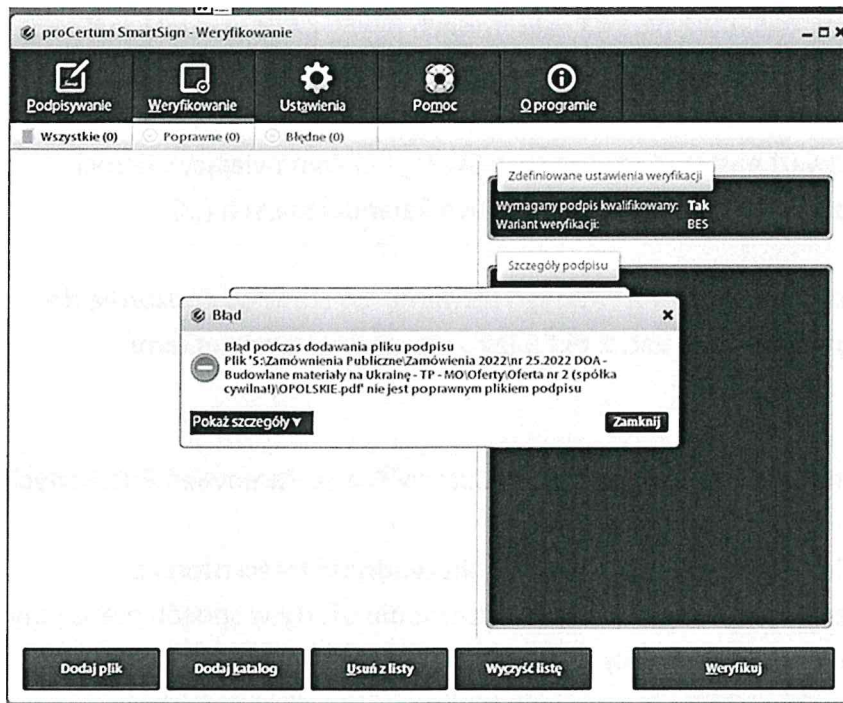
proCertum SmartSign - Weryfikowanie

Podpisywanie
Weryfikowanie
Ustawienia
Pomoc
O programie

Wszystkie (0)
Poprawne (0)
Błędne (0)

Zdefiniowane ustawienia weryfikacji
Wymagany podpis kwalifikowany: Tak
Wariant weryfikacji: BES

Szczegóły podpisu

Błąd

Błąd podczas dodawania pliku podpisu
Plik 'S:\Zamówienia Publiczne\Zamówienia 2022\nr 25.2022 DOA - Budowlane materiały na Ukrainę - TP - MO\Oferty\Oferta nr 2 (spółka cywilna!)\OPOLSKIE.pdf' nie jest poprawnym plikiem podpisu

Pokaż szczegóły ▾
Zamknij

Dodaj plik
Dodaj katalog
Usuń z listy
Wyczyść listę
Weryfikuj